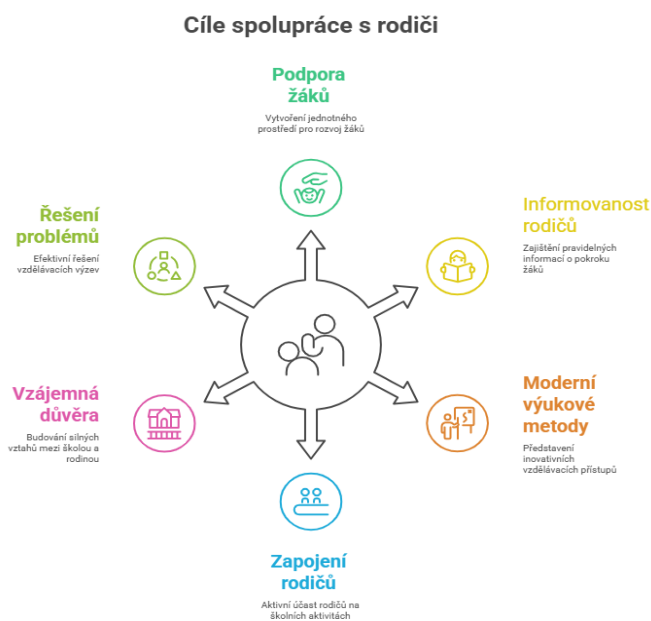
Cíle spolupráce s rodiči

Podpora žáků
Vytvoření jednotného prostředí pro rozvoj žáků

Řešení problémů
Efektivní řešení vzdělávacích výzev

Informovanost rodičů
Zajištění pravidelných informací o pokroku žáků

Vzájemná důvěra
Budování silných vztahů mezi školou a rodinou

Moderní výukové metody
Představení inovativních vzdělávacích přístupů

Zapojení rodičů
Aktivní účast rodičů na školních aktivitách